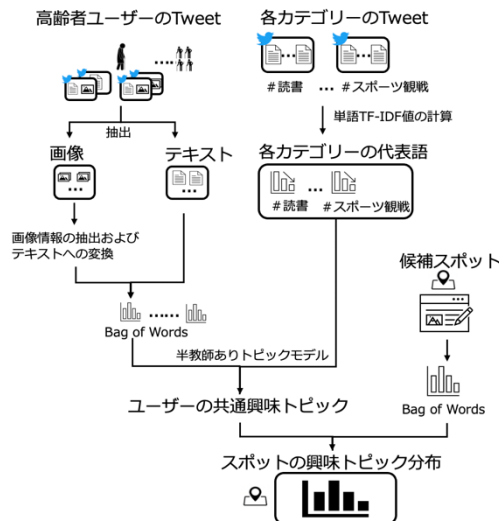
高齢者ユーザーのTweet

各カテゴリーのTweet

#読書 … #スポーツ観戦

単語TF-IDF値の計算

抽出

画像

テキスト

各カテゴリーの代表語

#読書 #スポーツ観戦

画像情報の抽出および
テキストへの変換

候補スポット

Bag of Words

半教師ありトピックモデル

ユーザーの共通興味トピック

Bag of Words

スポットの興味トピック分布